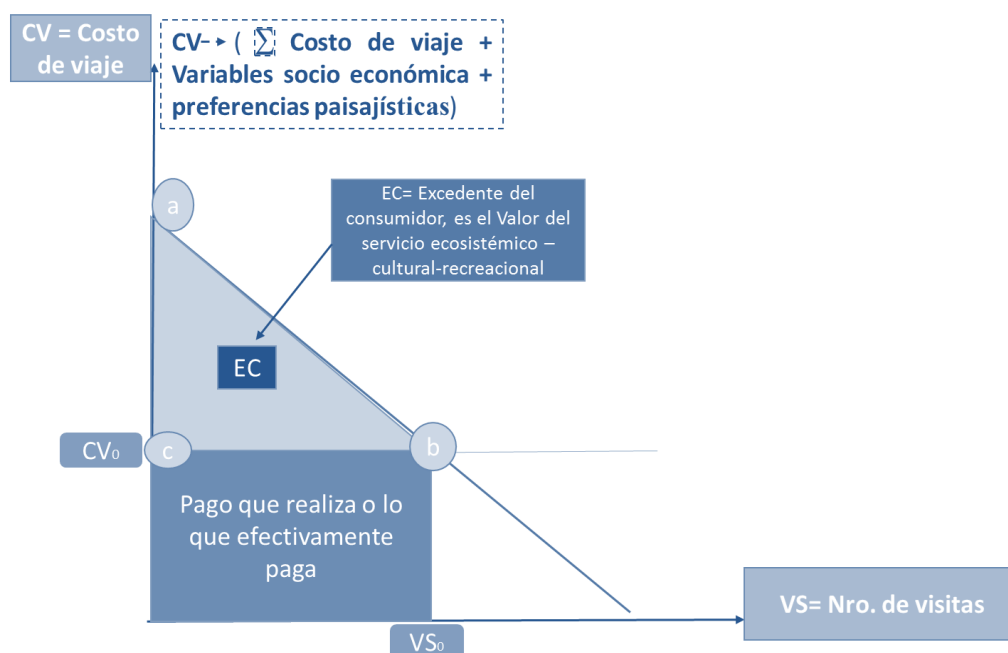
CV = Costo de viaje

CV→ ( $\sum$ Costo de viaje + Variables socio económica + preferencias paisajísticas)

a

EC= Excedente del consumidor, es el Valor del servicio ecosistémico – cultural-recreacional

EC

CV$_0$

c

b

Pago que realiza o lo que efectivamente paga

VS= Nro. de visitas

VS$_0$